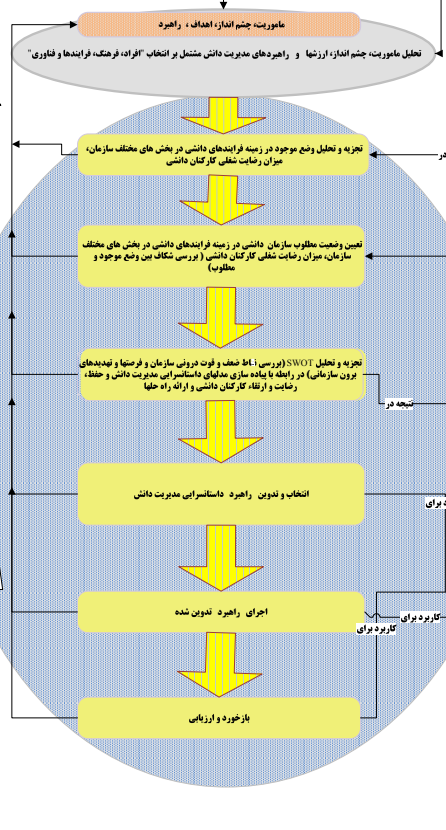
ماموریت، چشم انداز، اهداف ، راهبرد

تحلیل ماموریت، چشم انداز، ارزشها و راهبردهای مدیریت دانش مشتمل بر انتخاب "افراد، فرهنگ، فرایندها و فناوری"

تجزیه و تحلیل وضع موجود در زمینه فرایندهای دانشی در بخش های مختلف سازمان، میزان رضایت شغلی کارکنان دانشی

در

تعیین وضعیت مطلوب سازمان دانشی در زمینه فرایندهای دانشی در بخش های مختلف سازمان، میزان رضایت شغلی کارکنان دانشی ( بررسی شکاف بین وضع موجود و مطلوب)

تجزیه و تحلیل SWOT (بررسی ن.اط ضعف و قوت درونی سازمان و فرصتها و تهدیدهای برون سازمانی) در رابطه با پیاده سازی مدلهای داستانسرایی مدیریت دانش و حفظ، رضایت و ارتقاء کارکنان دانشی و ارائه راه حلها

نتیجه در

انتخاب و تدوین راهبرد داستانسرایی مدیریت دانش

برای

اجرای راهبرد تدوین شده

کاربرد برای

کاربرد برای

بازخورد و ارزیابی